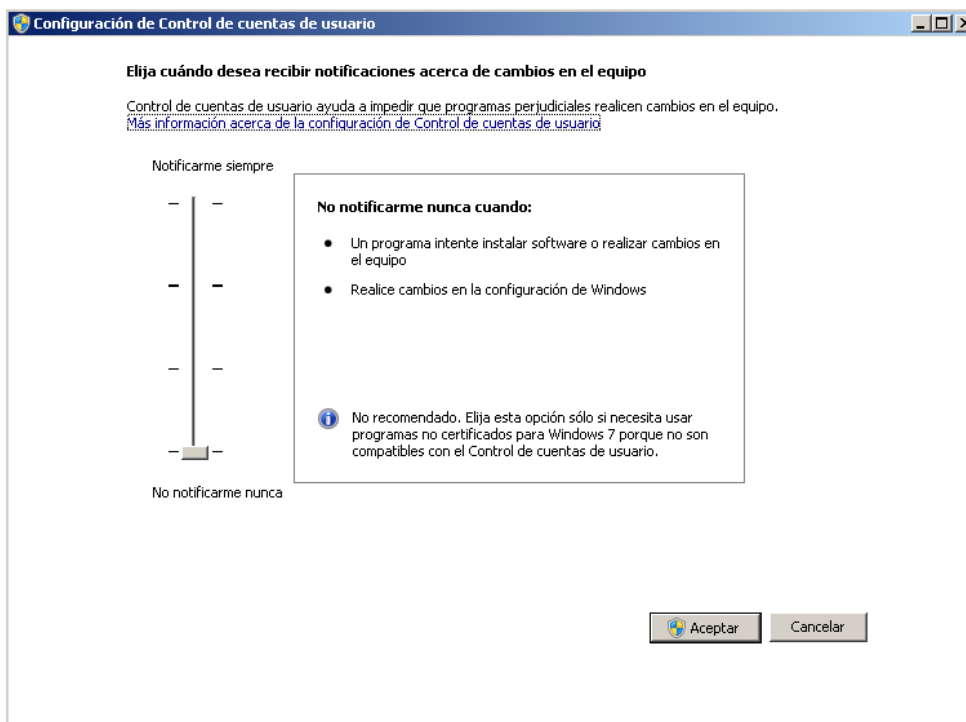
Configuración de Control de cuentas de usuario

Elija cuándo desea recibir notificaciones acerca de cambios en el equipo

Control de cuentas de usuario ayuda a impedir que programas perjudiciales realicen cambios en el equipo.
Más información acerca de la configuración de Control de cuentas de usuario

Notificarme siempre

No notificarme nunca cuando:

• Un programa intente instalar software o realizar cambios en el equipo

• Realice cambios en la configuración de Windows

No recomendado. Elija esta opción sólo si necesita usar programas no certificados para Windows 7 porque no son compatibles con el Control de cuentas de usuario.

No notificarme nunca

Aceptar

Cancelar